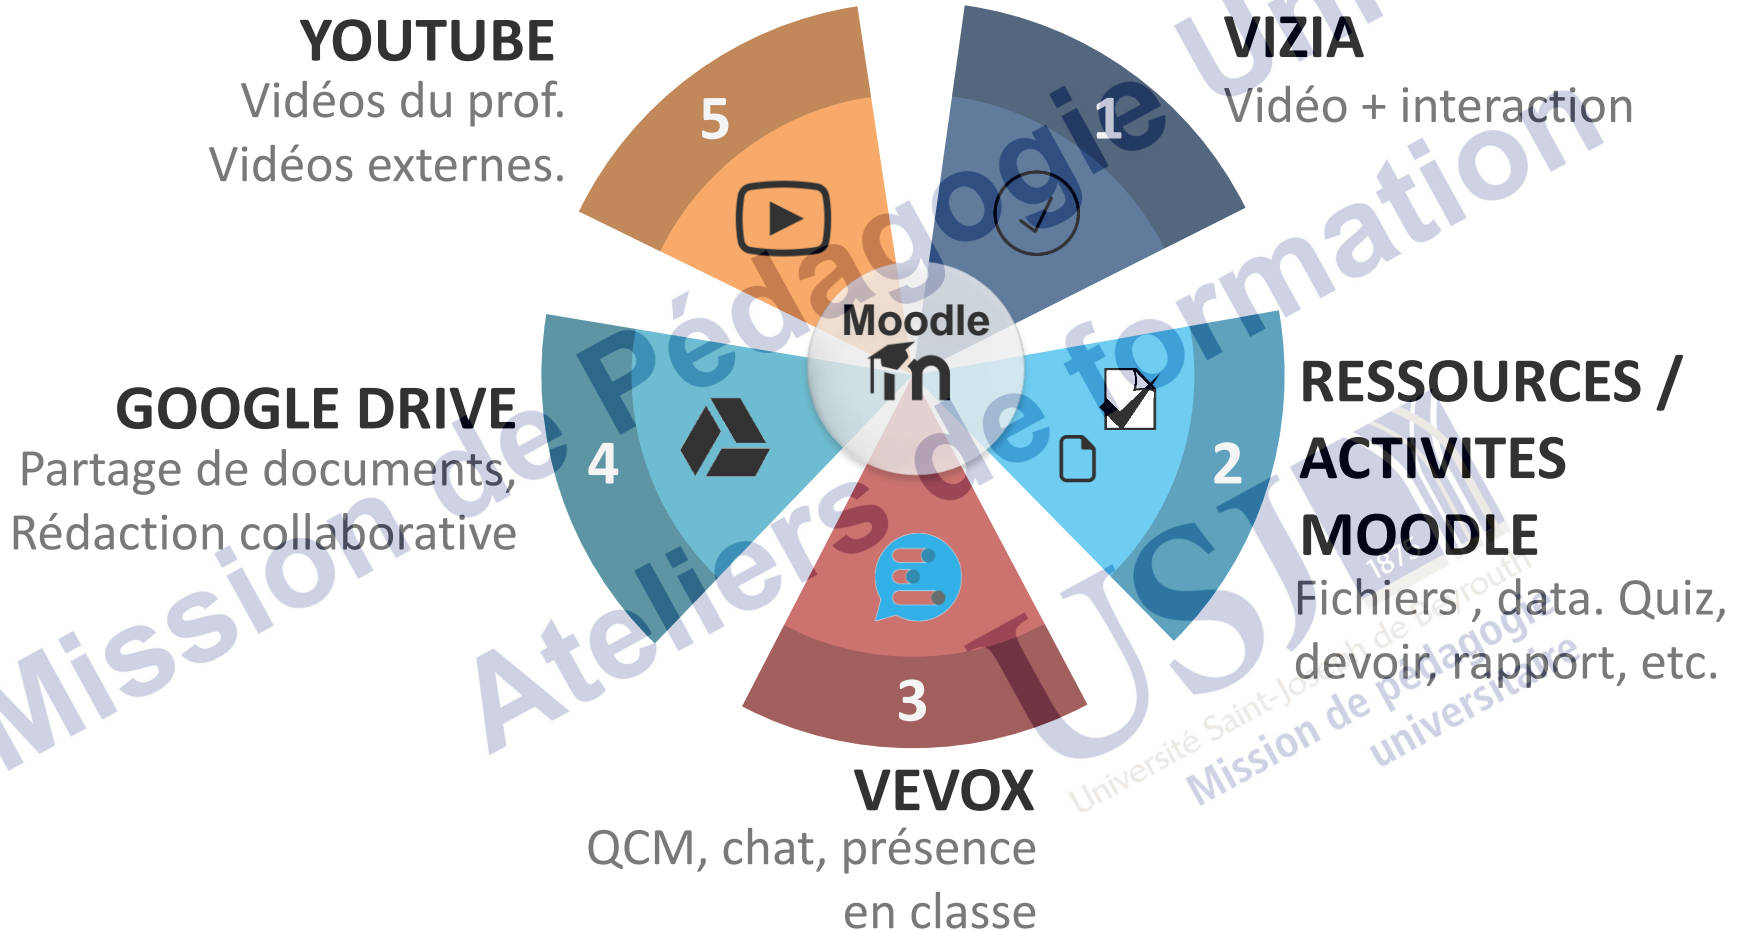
YOUTUBE
Vidéos du prof.
Vidéos externes.

5

VIZIA
Vidéo + interaction

1

Moodle

GOOGLE DRIVE
Partage de documents,
Rédaction collaborative

4

RESSOURCES / ACTIVITES MOODLE
Fichiers , data. Quiz, devoir, rapport, etc.

2

3

VEVOX
QCM, chat, présence en classe

Mission de Pédagogie Universitaire
Ateliers de formation

USJ
1875
Université Saint-Joseph de Beyrouth
Mission de pédagogie universitaire